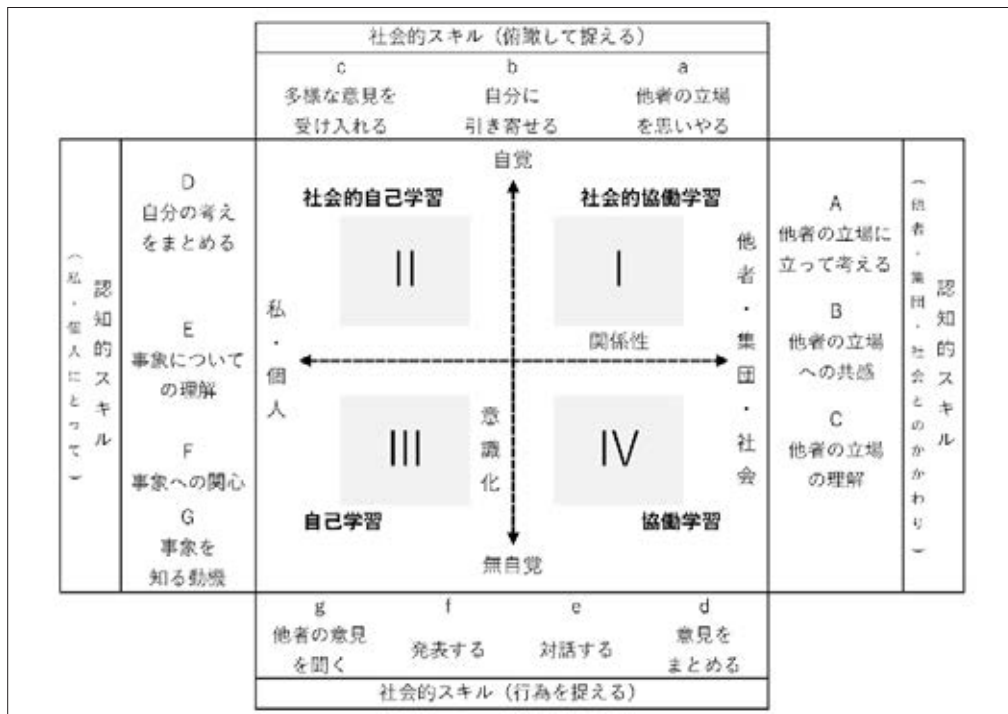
社会的スキル（俯瞰して捉える）

c
多様な意見を受け入れる

b
自分に引き寄せる

a
他者の立場を思いやる

（私・個人にとって）認知的スキル

D
自分の考えをまとめる

E
事象についての理解

F
事象への関心

G
事象を知る動機

自覚

社会的自己学習

社会的協働学習

II

I

私・個人

他者・集団・社会

関係性

III

IV

意識化

自己学習

協働学習

無自覚

A
他者の立場に立って考える

B
他者の立場への共感

C
他者の立場の理解

（他者・集団・社会とのかかわり）認知的スキル

g
他者の意見を聞く

f
発表する

e
対話する

d
意見をまとめる

社会的スキル（行為を捉える）